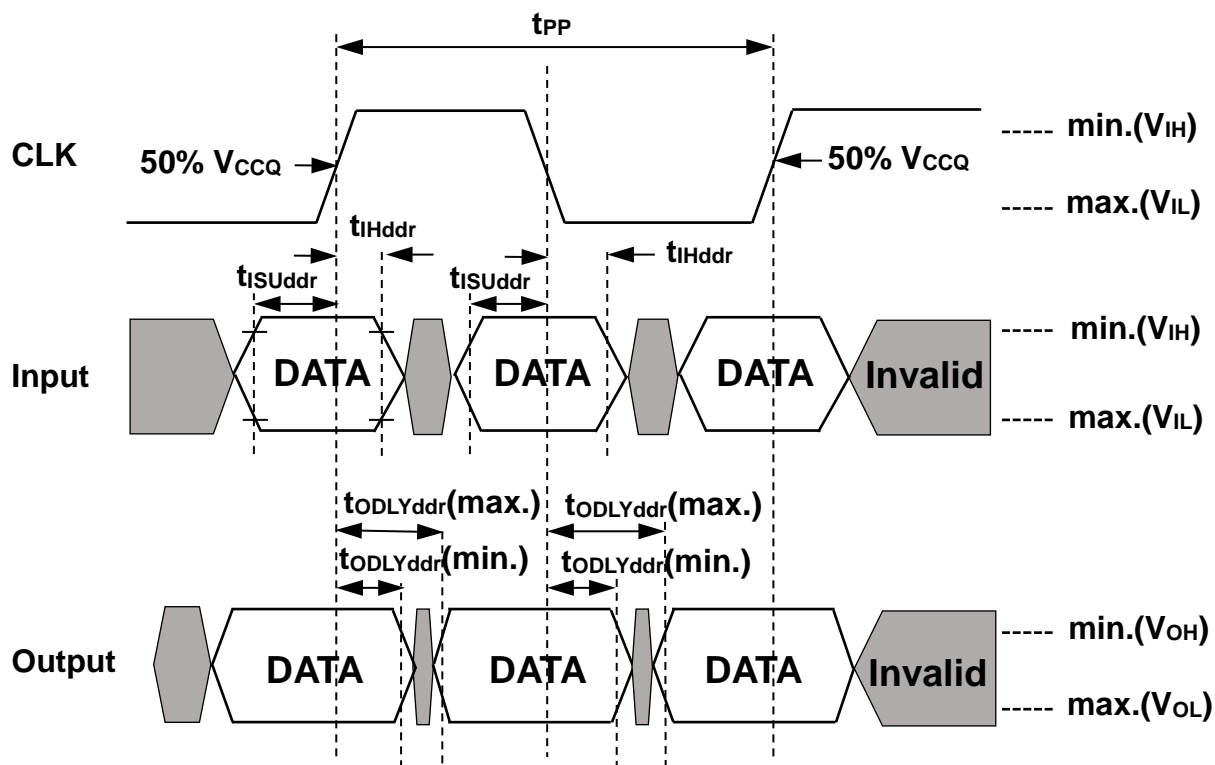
$t_{PP}$

CLK

50% $V_{CCQ}$

50% $V_{CCQ}$

min.($V_{IH}$)

max.($V_{IL}$)

$t_{IHddr}$

$t_{ISUddr}$

$t_{ISUddr}$

$t_{IHddr}$

Input

DATA

DATA

DATA

Invalid

min.($V_{IH}$)

max.($V_{IL}$)

$t_{ODLYddr}$(max.)

$t_{ODLYddr}$(max.)

$t_{ODLYddr}$(min.)

$t_{ODLYddr}$(min.)

Output

DATA

DATA

DATA

Invalid

min.($V_{OH}$)

max.($V_{OL}$)